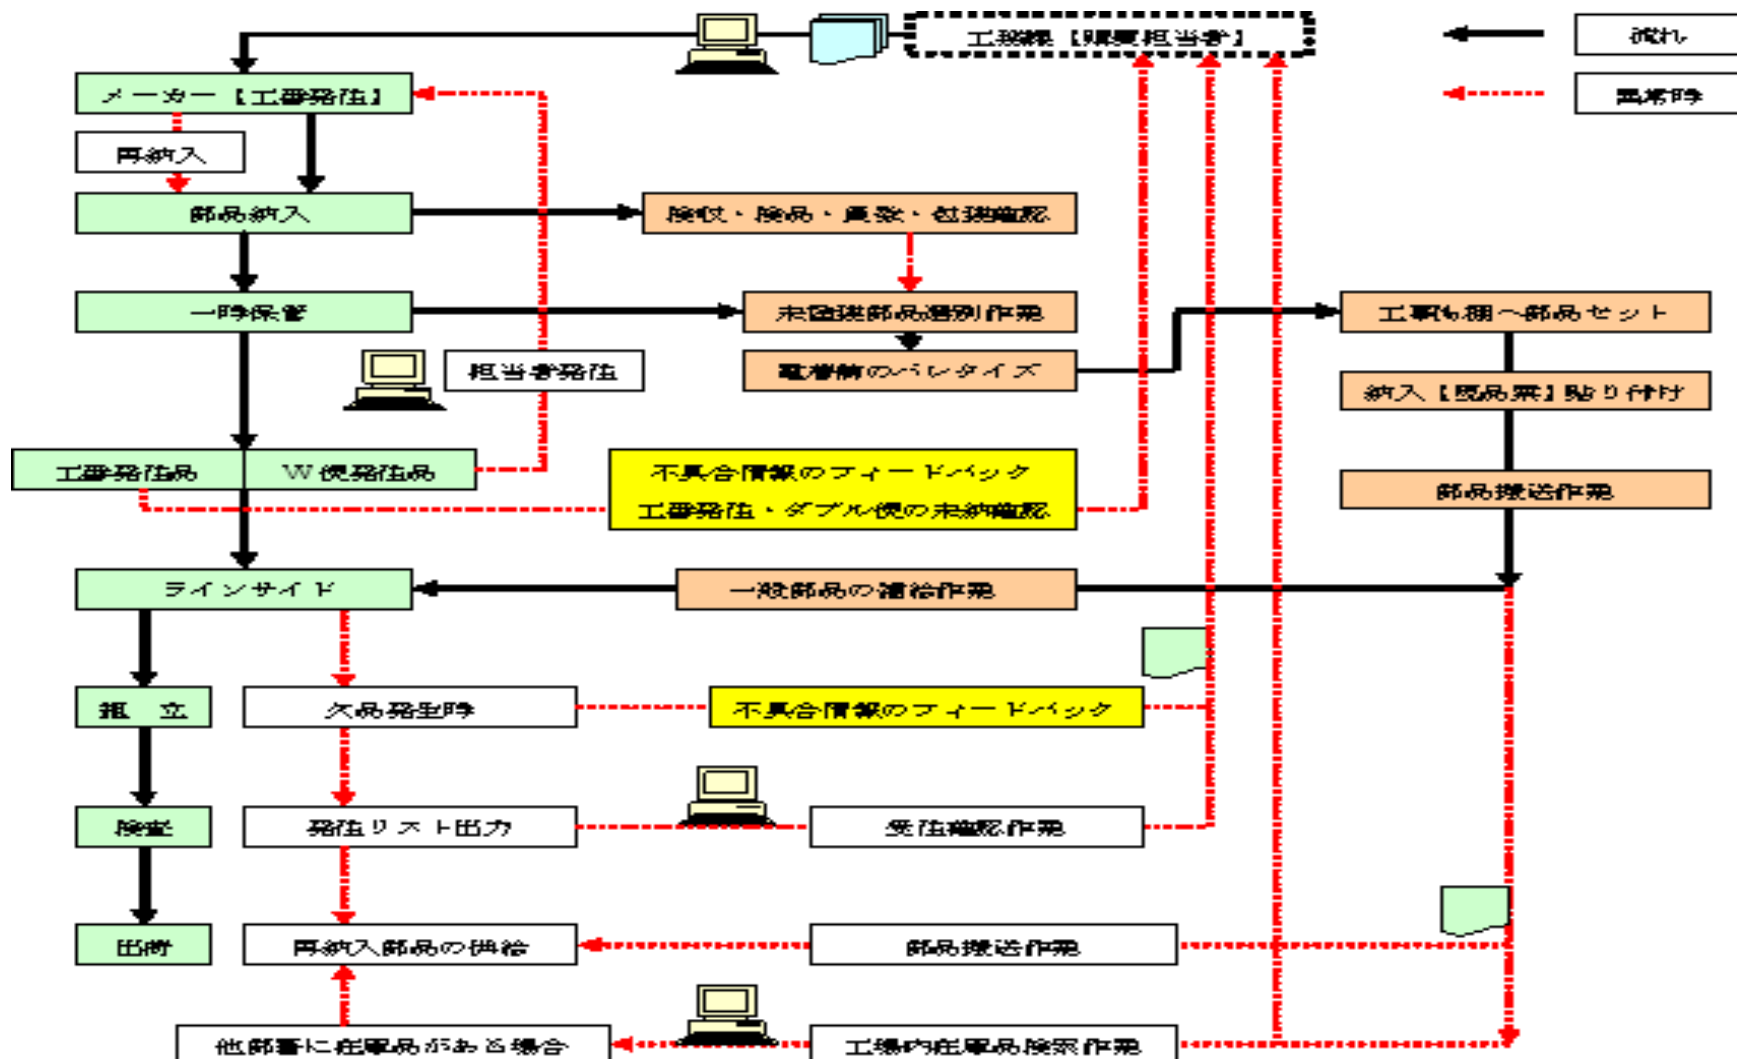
工務課【調達担当者】

流れ

異常時

メーカー【工番発注】

再納入

部品納入

検収・検品・員数・包装確認

一時保管

未開梱部品選別作業

工事仕掛棚へ部品セット

担当者発注

配膳前のパレタイズ

納入【現品票】貼り付け

工番発注品

W便発注品

不具合情報のフィードバック

工番発注・ダブル便の未納確認

部品搬送作業

ラインサイド

一般部品の補給作業

組　立

欠品発生時

不具合情報のフィードバック

検査

発注リスト出力

受注確認作業

出荷

再納入部品の供給

部品搬送作業

他部署に在庫品がある場合

工場内在庫品検索作業